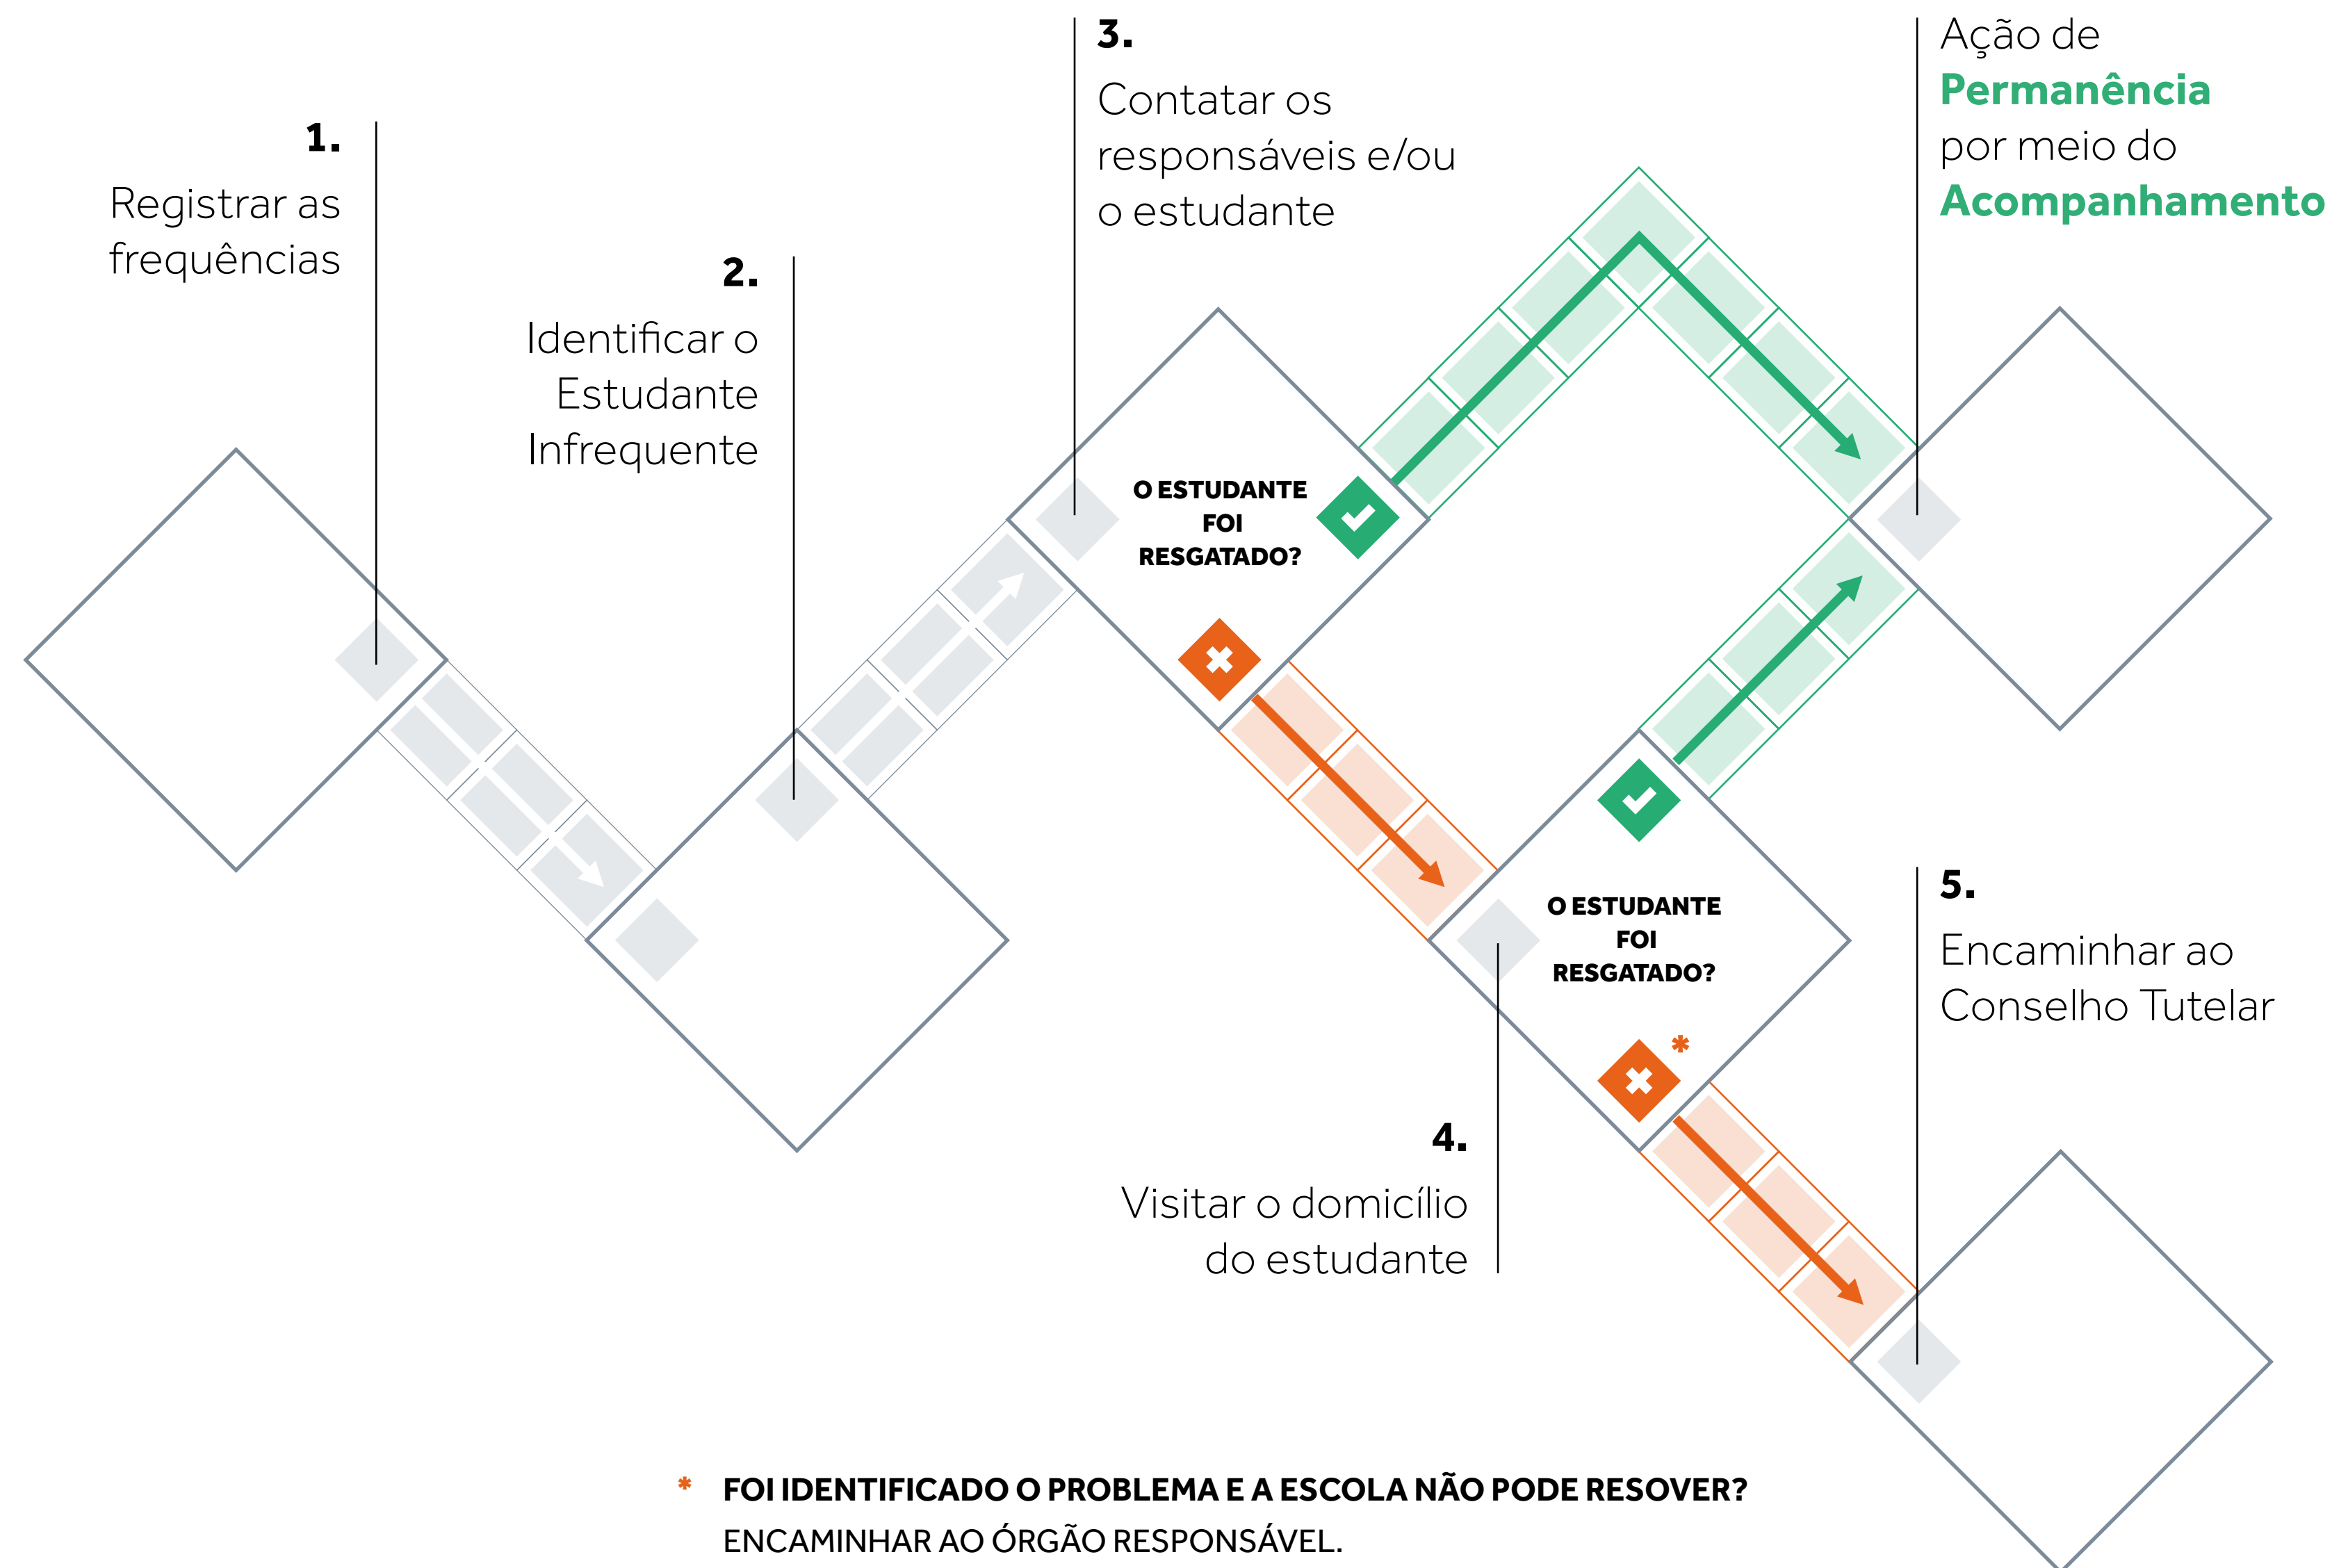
1.
Registrar as frequências

2.
Identificar o Estudante Infrequente

3.
Contatar os responsáveis e/ou o estudante

Ação de **Permanência** por meio do **Acompanhamento**

O ESTUDANTE FOI RESGATADO?

O ESTUDANTE FOI RESGATADO?

*

4.
Visitar o domicílio do estudante

5.
Encaminhar ao Conselho Tutelar

* FOI IDENTIFICADO O PROBLEMA E A ESCOLA NÃO PODE RESOVER?
ENCAMINHAR AO ÓRGÃO RESPONSÁVEL.